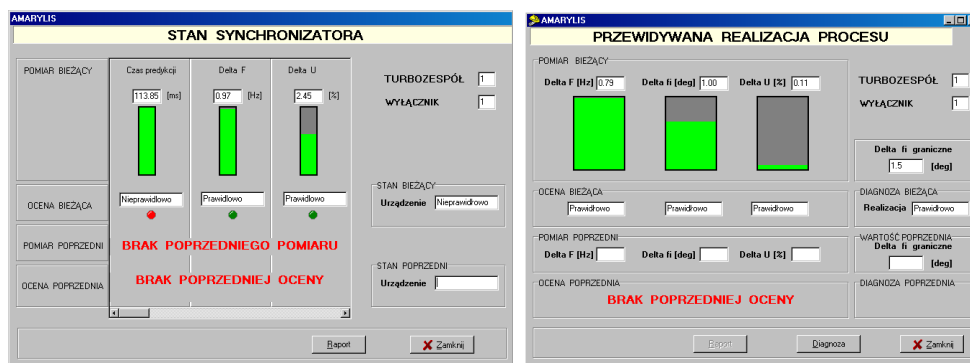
AMARYLIS

STAN SYNCHRONIZATORA

POMIAR BIEŻĄCY

Czas predykcji
113.85 [ms]

Delta F
0.97 [Hz]

Delta U
2.45 [%]

TURBOZESPÓŁ 1
WYŁĄCZNIK 1

OCENA BIEŻĄCA
Nieprawidłowo
Prawidłowo
Prawidłowo

STAN BIEŻĄCY
Urządzenie Nieprawidłowo

POMIAR POPRZEDNI
BRAK POPRZEDNIEGO POMIARU

OCENA POPRZEDNIA
BRAK POPRZEDNIEJ OCENY

STAN POPRZEDNI
Urządzenie

Raport
Zamknij

AMARYLIS

PRZEWIDYWANA REALIZACJA PROCESU

POMIAR BIEŻĄCY
Delta F [Hz] 0.79
Delta fi [deg] 1.00
Delta U [%] 0.11

TURBOZESPÓŁ 1
WYŁĄCZNIK 1

Delta fi graniczne
1.5 [deg]

OCENA BIEŻĄCA
Prawidłowo
Prawidłowo
Prawidłowo

DIAGNOZA BIEŻĄCA
Realizacja Prawidłowo

POMIAR POPRZEDNI
Delta F [Hz]
Delta fi [deg]
Delta U [%]

WARTOŚĆ POPRZEDNIA
Delta fi graniczne
[deg]

OCENA POPRZEDNIA
BRAK POPRZEDNIEJ OCENY

DIAGNOZA POPRZEDNIA

Raport
Diagnoza
Zamknij